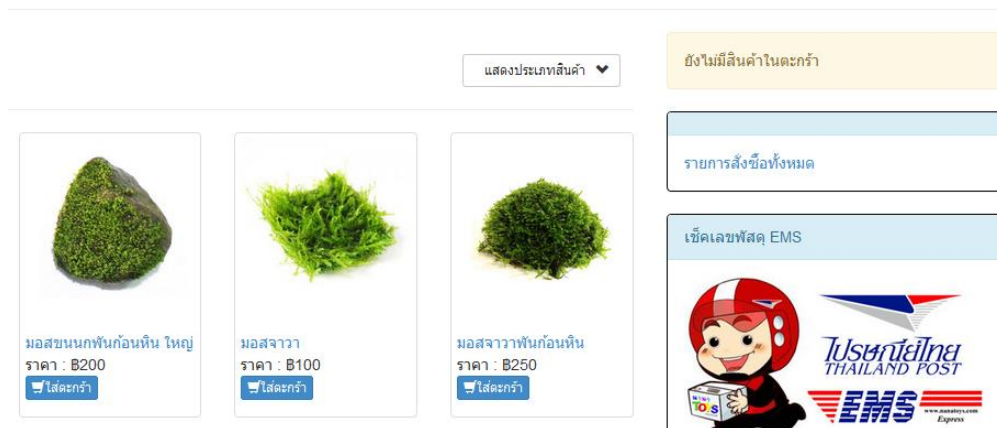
แสดงประเภทสินค้า

ยังไม่มีสินค้าในตะกร้า

รายการสั่งซื้อทั้งหมด

เช็คเลขพัสดุ EMS

มอสขนนกพันก้อนหิน ใหญ่
ราคา : ฿200
ใส่ตะกร้า

มอสจาวา
ราคา : ฿100
ใส่ตะกร้า

มอสจาวาพันก้อนหิน
ราคา : ฿250
ใส่ตะกร้า

ไปรษณีย์ไทย
THAILAND POST
EMS
www.nanatoys.com
Express